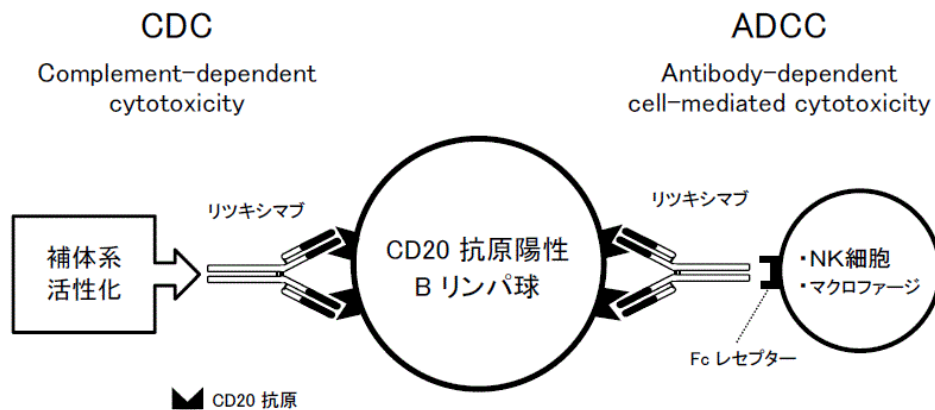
CDC

Complement-dependent cytotoxicity

ADCC

Antibody-dependent cell-mediated cytotoxicity

リツキシマブ

補体系活性化

CD20 抗原陽性
B リンパ球

リツキシマブ

・NK細胞
・マクロファージ

Fc レセプター

CD20 抗原